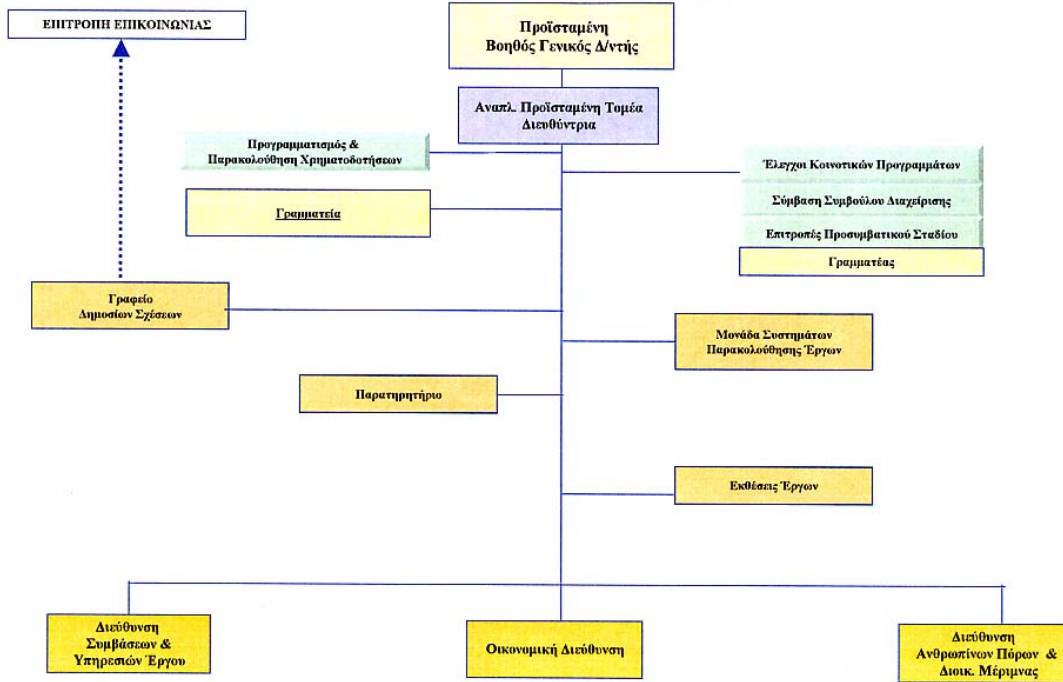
ΕΠΙΤΡΟΠΗ ΕΠΙΚΟΙΝΩΝΙΑΣ

Προϊσταμένη
Βοηθός Γενικός Δ/ντής

Αναπλ. Προϊσταμένη Τομέα
Διευθύντρια

Προγραμματισμός &
Παρακολούθηση Χρηματοδοτήσεων

Γραμματεία

Έλεγχοι Κοινοτικών Προγραμμάτων

Σύμβαση Συμβούλου Διαχείρισης

Επιτροπές Προσυμβατικού Σταδίου

Γραμματέας

Γραφείο
Δημοσίων Σχέσεων

Μονάδα Συστημάτων
Παρακολούθησης Έργων

Παρατηρητήριο

Εκθέσεις Έργων

Διεύθυνση
Συμβάσεων &
Υπηρεσιών Έργου

Οικονομική Διεύθυνση

Διεύθυνση
Ανθρωπίνων Πόρων &
Διοικ. Μέριμνας